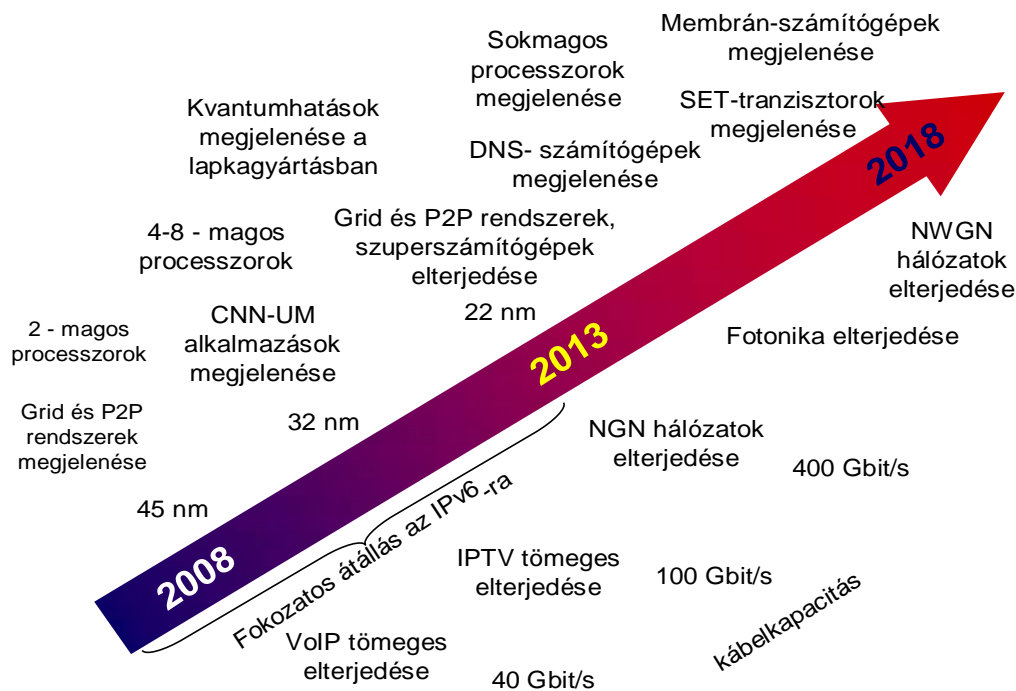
Membrán-számítógépek megjelenése

Sokmagos processzorok megjelenése

SET-tranzisztorok megjelenése

Kvantumhatások megjelenése a lapkagyártásban

DNS- számítógépek megjelenése

2018

Grid és P2P rendszerek, szuperszámítógépek elterjedése

4-8 - magos processzorok

NWGN hálózatok elterjedése

22 nm

CNN-UM alkalmazások megjelenése

2 - magos processzorok

2013

Fotonika elterjedése

Grid és P2P rendszerek megjelenése

32 nm

NGN hálózatok elterjedése

400 Gbit/s

45 nm

Fokozatos átállás az IPv6 -ra

IPTV tömeges elterjedése

100 Gbit/s

2008

kábelkapacitás

VoIP tömeges elterjedése

40 Gbit/s